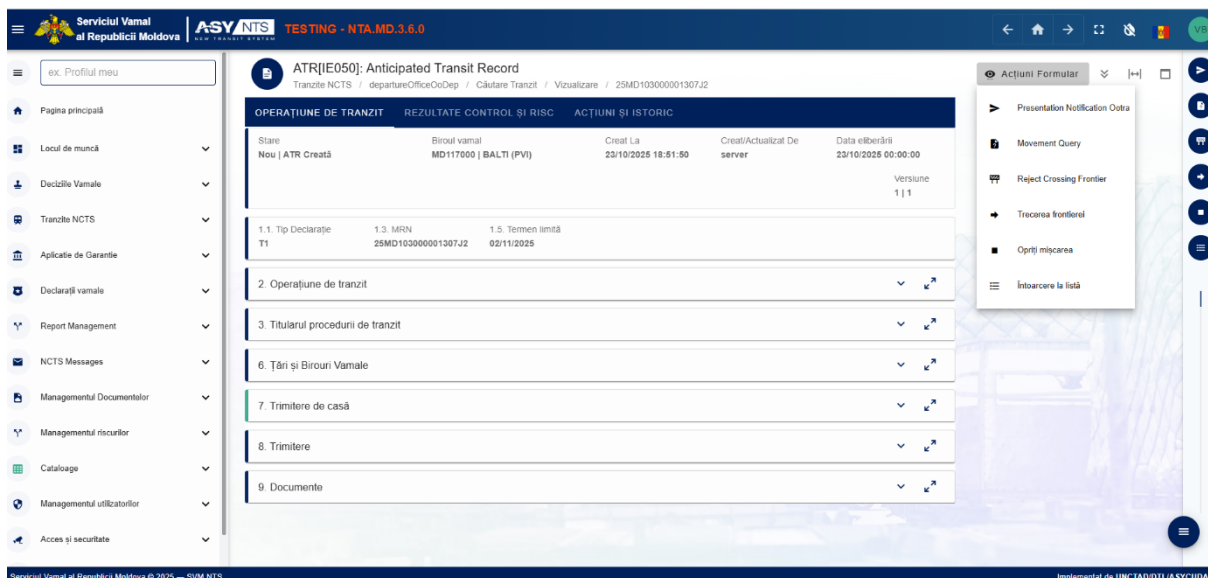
Serviciul Vamal al Republicii Moldova | ASY NTS NEW TRANSIT SYSTEM | TESTING - NTA.MD.3.6.0

VB

ex. Profilul meu

Pagina principală
Locul de muncă
Deciziile Vamale
Tranzite NCTS
Aplicatie de Garantie
Declarații vamale
Report Management
NCTS Messages
Managementul Documentelor
Managementul riscurilor
Cataloage
Managementul utilizatorilor
Acces și securitate

ATR[IE050]: Anticipated Transit Record
Tranzite NCTS / departureOfficeOoDep / Căutare Tranzit / Vizualizare / 25MD103000001307J2

Acțiuni Formular

OPERAȚIUNE DE TRANZIT | REZULTATE CONTROL ȘI RISC | ACȚIUNI ȘI ISTORIC

| Stare | Biroul vamal | Creat La | Creat/Actualizat De | Data eliberării |
|---|---|---|---|---|
| Nou \| ATR Creată | MD117000 \| BALTI (PVI) | 23/10/2025 18:51:50 | server | 23/10/2025 00:00:00 |

Versiune
1 | 1

| 1.1. Tip Declarație | 1.3. MRN | 1.5. Termen limită |
|---|---|---|
| T1 | 25MD103000001307J2 | 02/11/2025 |

2. Operațiune de tranzit
3. Titularul procedurii de tranzit
6. Țări și Birouri Vamale
7. Trimitere de casă
8. Trimitere
9. Documente

Presentation Notification Ootra
Movement Query
Reject Crossing Frontier
Trecerea frontierei
Opriți mișcarea
Întoarcere la listă

Serviciul Vamal al Republicii Moldova © 2025 — SVM NTS
Implementat de UNCTAD/DTL/ASYCUDA